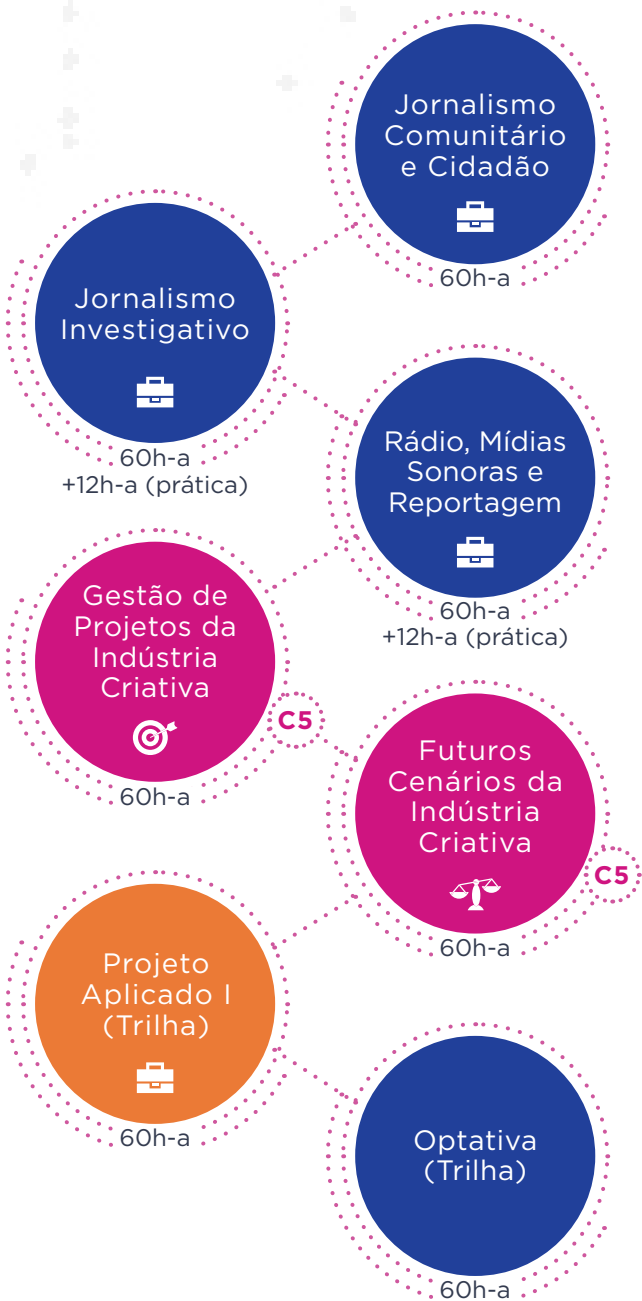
Jornalismo Comunitário e Cidadão

60h-a

Jornalismo Investigativo

60h-a
+12h-a (prática)

Rádio, Mídias Sonoras e Reportagem

60h-a
+12h-a (prática)

Gestão de Projetos da Indústria Criativa

C5

60h-a

Futuros Cenários da Indústria Criativa

C5

60h-a

Projeto Aplicado I (Trilha)

60h-a

Optativa (Trilha)

60h-a